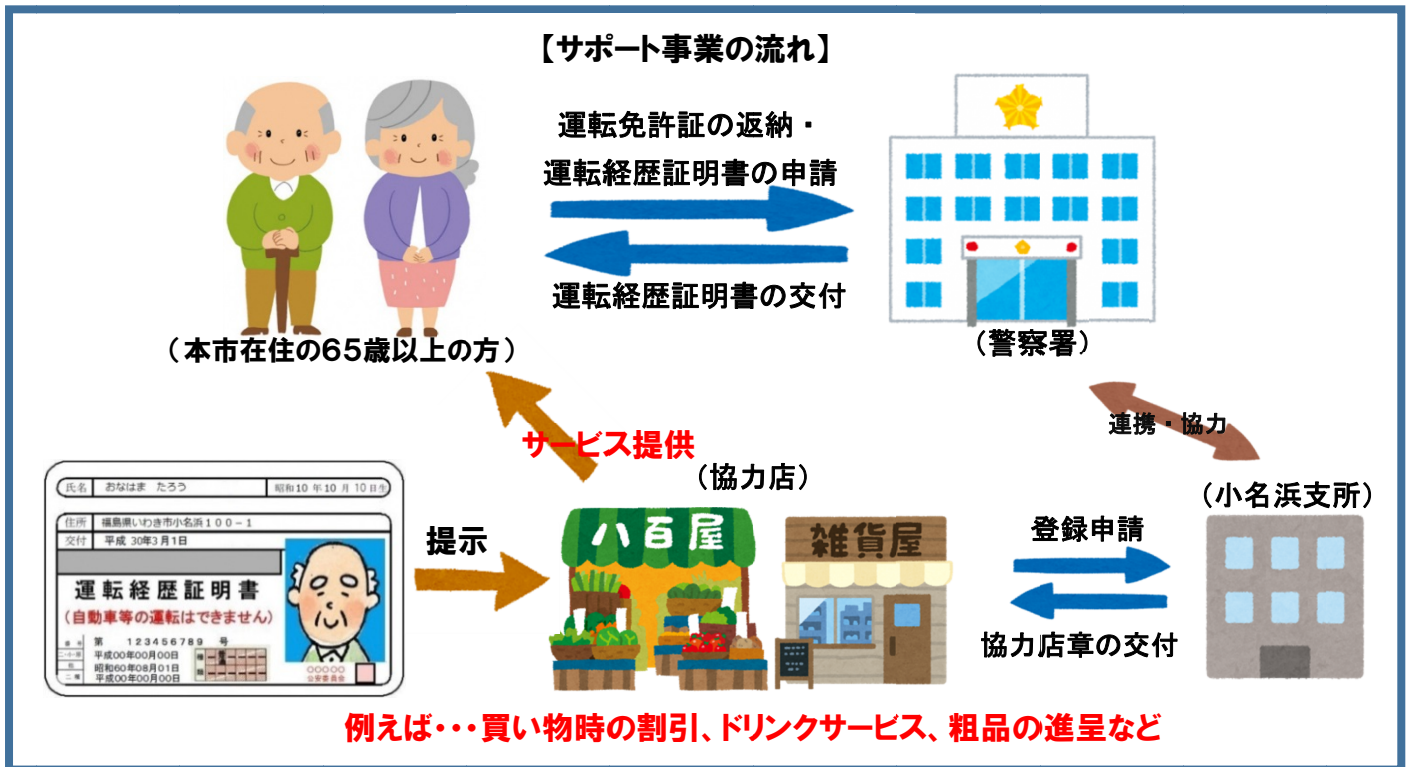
【サポート事業の流れ】

運転免許証の返納・
運転経歴証明書の申請

運転経歴証明書の交付

（本市在住の65歳以上の方）

（警察署）

連携・協力

サービス提供

（協力店）

（小名浜支所）

氏名 おなはま たろう 昭和10年10月10日生
住所 福島県いわき市小名浜１００－１
交付 平成30年3月1日
運転経歴証明書
（自動車等の運転はできません）
第 123456789 号
平成00年00月00日
昭和60年08月01日
平成00年00月00日
○○○○○
公安委員会

提示

八百屋

雑貨屋

登録申請

協力店章の交付

例えば・・・買い物時の割引、ドリンクサービス、粗品の進呈など